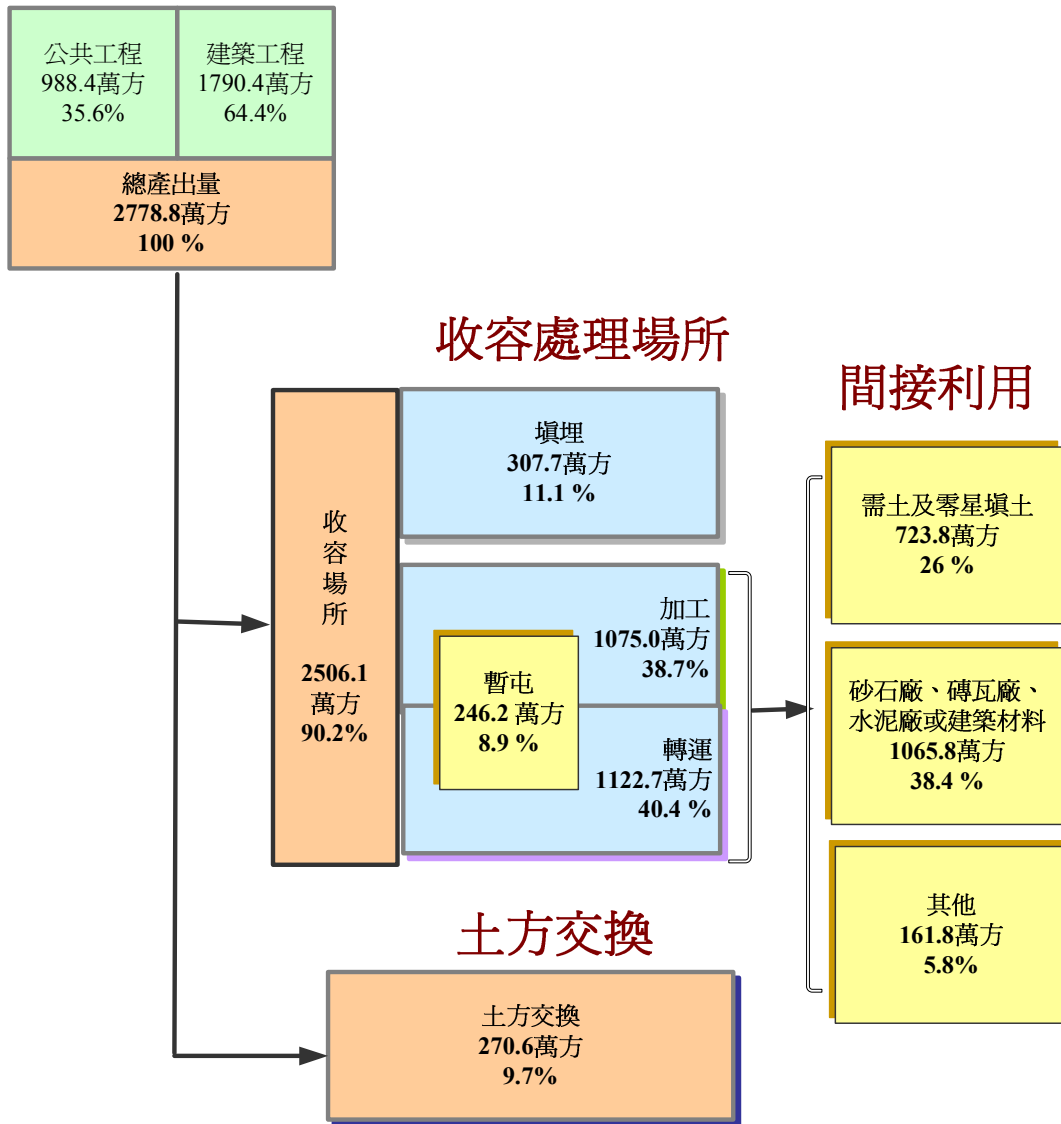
公共工程
988.4萬方
35.6%

建築工程
1790.4萬方
64.4%

總產出量
2778.8萬方
100 %

收容處理場所

收
容
場
所

2506.1
萬方
90.2%

填埋
307.7萬方
11.1 %

加工
1075.0萬方
38.7%

暫屯
246.2 萬方
8.9 %

轉運
1122.7萬方
40.4 %

間接利用

需土及零星填土
723.8萬方
26 %

砂石廠、磚瓦廠、水泥廠或建築材料
1065.8萬方
38.4 %

其他
161.8萬方
5.8%

土方交換

土方交換
270.6萬方
9.7%